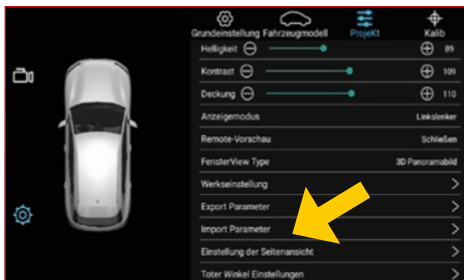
Grundeinstellung Fahrzeugmodell ProjeKt Kalib

Helligkeit 89

Kontrast 109

Deckung 110

Anzeigemodus Linkslenker

Remote-Vorschau Schließen

FensterView Type 3D Panoramabild

Werkseinstellung

Export Parameter

Import Parameter

Einstellung der Seitenansicht

Toter Winkel Einstellungen